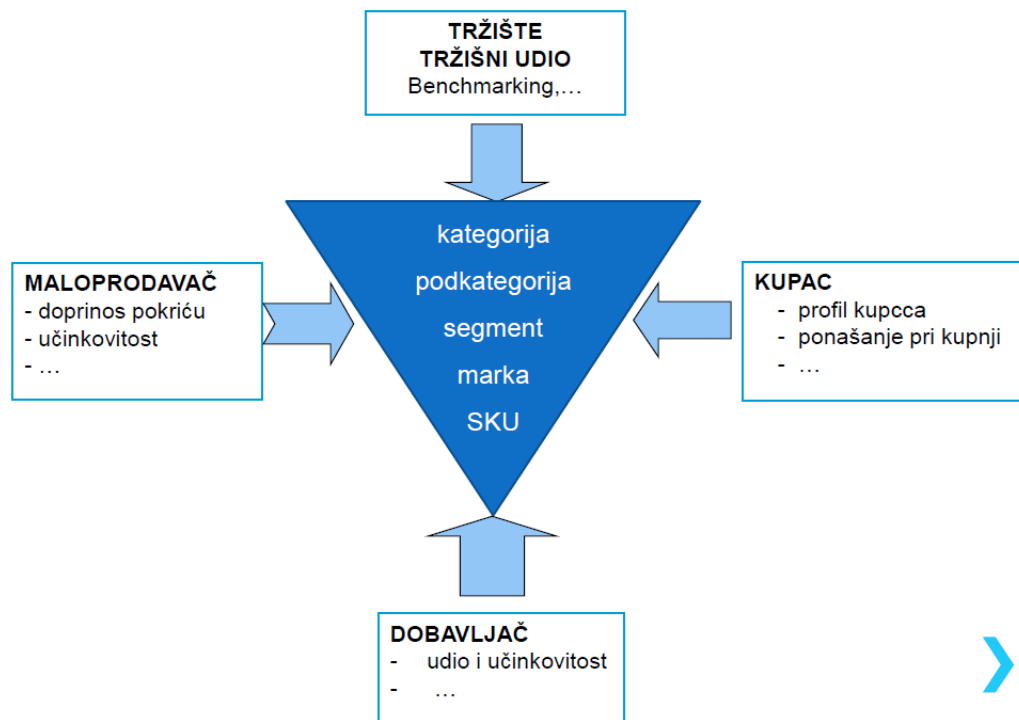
TRŽIŠTE
TRŽIŠNI UDIO
Benchmarking,…

MALOPRODAVAČ
- doprinos pokriću
- učinkovitost
- …

kategorija
podkategorija
segment
marka
SKU

KUPAC
- profil kupcca
- ponašanje pri kupnji
- …

DOBAVLJAČ
- udio i učinkovitost
- …